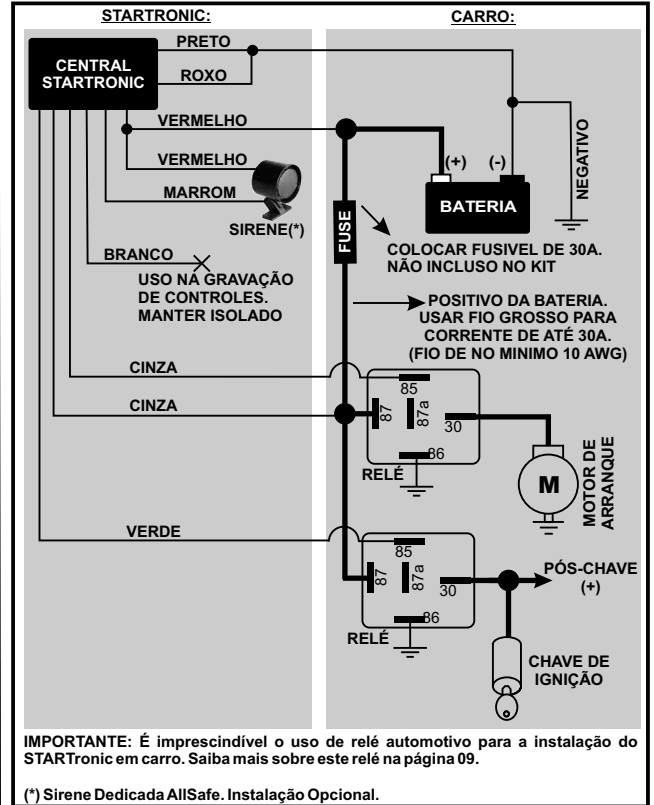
STARTRONIC:

CARRO:

CENTRAL STARTRONIC

PRETO

ROXO

VERMELHO

VERMELHO

MARROM

SIRENE(*)

BRANCO

USO NA GRAVAÇÃO DE CONTROLES. MANTER ISOLADO

FUSE

(+)

(-)

BATERIA

NEGATIVO

COLOCAR FUSIVEL DE 30A. NÃO INCLUSO NO KIT

POSITIVO DA BATERIA. USAR FIO GROSSO PARA CORRENTE DE ATÉ 30A. (FIO DE NO MINIMO 10 AWG)

CINZA

CINZA

85

87

87a

30

86

RELÉ

M

MOTOR DE ARRANQUE

VERDE

85

87

87a

30

86

RELÉ

PÓS-CHAVE (+)

CHAVE DE IGNIÇÃO

IMPORTANTE: É imprescindível o uso de relé automotivo para a instalação do STARTronic em carro. Saiba mais sobre este relé na página 09.

(*) Sirene Dedicada AllSafe. Instalação Opcional.